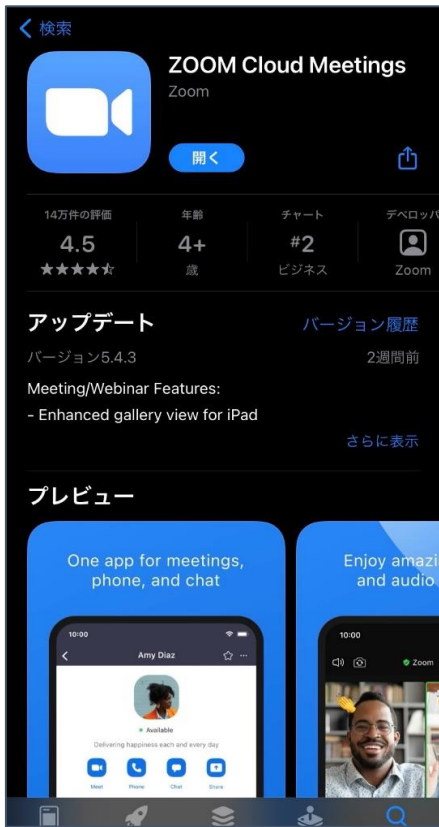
検索

ZOOM Cloud Meetings
Zoom

開く

14万件の評価
4.5
★★★★☆

年齢
4+
歳

チャート
#2
ビジネス

デベロッパ
Zoom

アップデート
バージョン履歴
バージョン5.4.3
2週間前

Meeting/Webinar Features:
- Enhanced gallery view for iPad
さらに表示

プレビュー

One app for meetings, phone, and chat

10:00
Amy Diaz
Available
Delivering happiness each and every day
Meet
Phone
Chat
Share

Enjoy amazi
and audio

10:00
Zoom